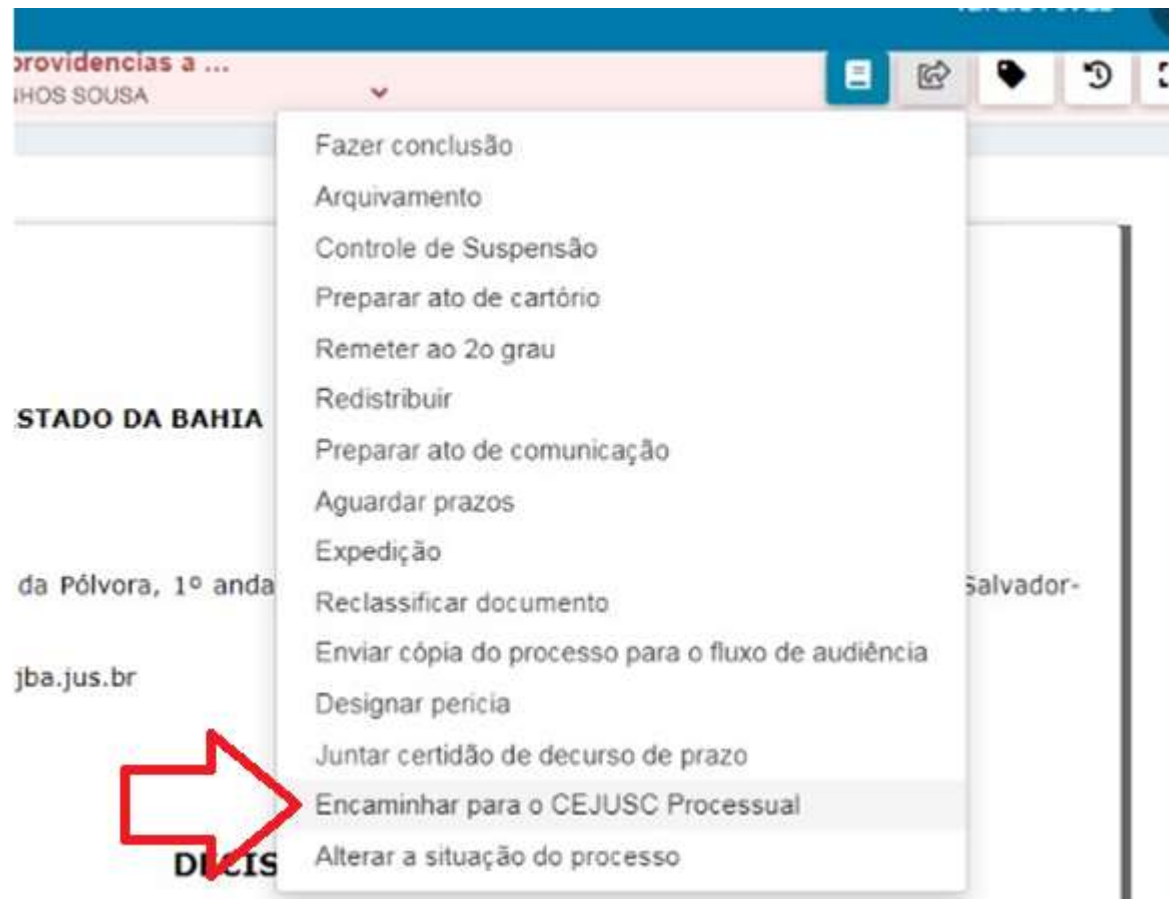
providencias a ...
IHOS SOUSA

Fazer conclusão
Arquivamento
Controle de Suspensão
Preparar ato de cartório
Remeter ao 2o grau
Redistribuir
Preparar ato de comunicação
Aguardar prazos
Expedição
Reclassificar documento
Enviar cópia do processo para o fluxo de audiência
Designar pericia
Juntar certidão de decurso de prazo
Encaminhar para o CEJUSC Processual
Alterar a situação do processo

STADO DA BAHIA

da Pólvora, 1º anda

Salvador-

jba.jus.br

D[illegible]CIS